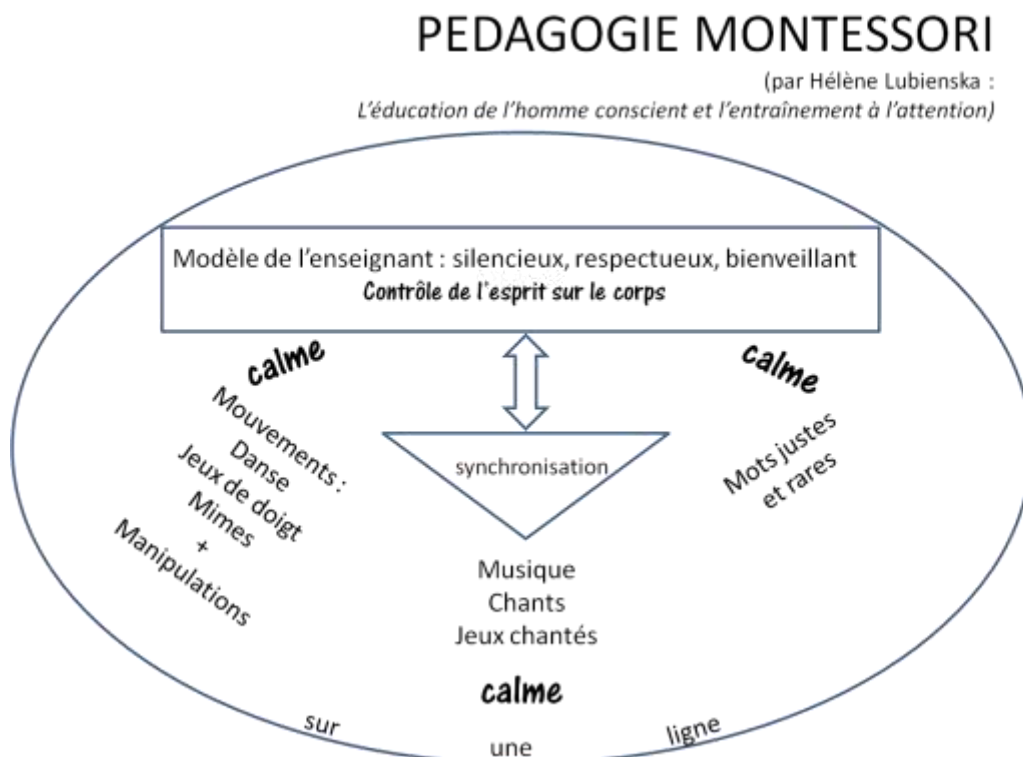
PEDAGOGIE MONTESSORI

(par Hélène Lubienska : *L'éducation de l'homme conscient et l'entraînement à l'attention*)

Modèle de l'enseignant : silencieux, respectueux, bienveillant
Contrôle de l'esprit sur le corps

calme

Mouvements : Danse Jeux de doigt Mimes + Manipulations

calme

Mots justes et rares

synchronisation

Musique
Chants
Jeux chantés

calme

sur une ligne